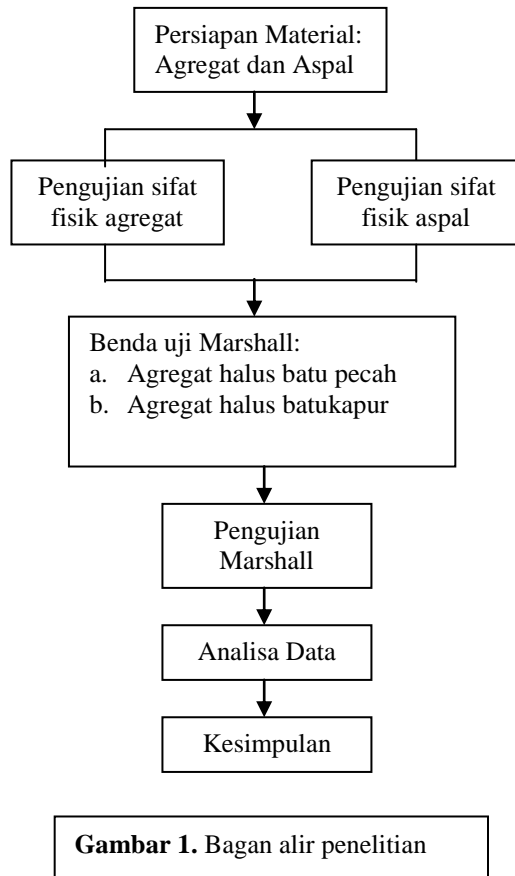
Persiapan Material:
Agregat dan Aspal

Pengujian sifat fisik agregat

Pengujian sifat fisik aspal

Benda uji Marshall:
a. Agregat halus batu pecah
b. Agregat halus batukapur

Pengujian Marshall

Analisa Data

Kesimpulan

**Gambar 1.** Bagan alir penelitian